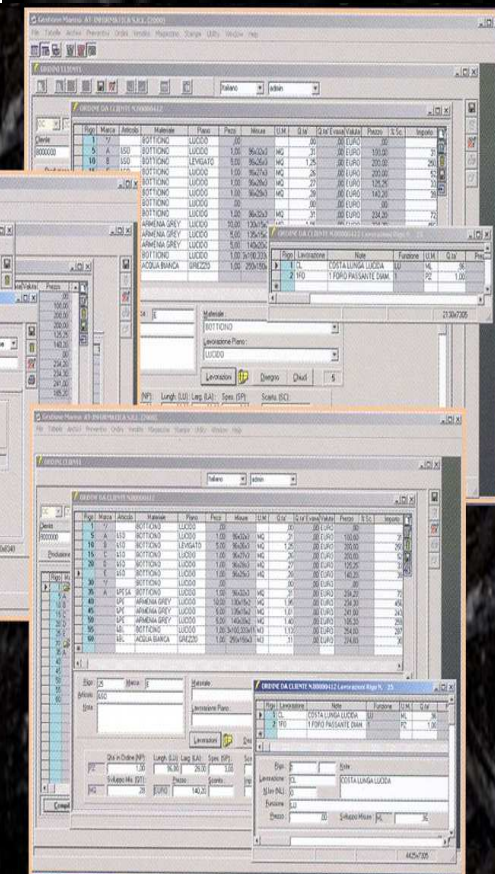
Gestione Marmi AT INFORMATICA S.R.L. (2000)

File Tabelle Archivi Preventivo Ordini Vendite Magazzino Stampe Utility Window Help

ORDINE CLIENTE

Italiano admin

ORDINE DA CLIENTE N.000000412

| Rigo | Marca | Articolo | Materiale | Piano | Pezzi | Misure | U.M. | Q.ta' | Q.ta' Evasa | Valuta | Prezzo | S.Sc. | Importo |
|---|---|---|---|---|---|---|---|---|---|---|---|---|---|
| 1 | Y | | BOTTICINO | LUCIDO | ,00 | | | ,00 | | EURO | ,00 | | |
| 5 | A | LGO | BOTTICINO | LUCIDO | 1,00 | 96x30x3 | MQ | ,31 | | EURO | 100,00 | | |
| 10 | B | LGO | BOTTICINO | LEVIGATO | 5,00 | 96x25x3 | MQ | 1,25 | | EURO | 200,00 | | |
| 15 | C | LGO | BOTTICINO | LUCIDO | 1,00 | 96x27x3 | MQ | ,26 | | EURO | 200,00 | | |
| | | | BOTTICINO | LUCIDO | 1,00 | 96x29x3 | MQ | ,27 | | EURO | 125,25 | | |
| | | | BOTTICINO | LUCIDO | 1,00 | 96x29x3 | MQ | ,26 | | EURO | 140,20 | | |
| | | | BOTTICINO | LUCIDO | ,00 | | | ,00 | | EURO | ,00 | | |
| | | | BOTTICINO | LUCIDO | 1,00 | 96x32x3 | MQ | ,31 | | EURO | 234,20 | | 72 |
| | | | ARMENIA GREY | LUCIDO | 10,00 | 130x15x2 | MQ | | | | | | |
| | | | ARMENIA GREY | LUCIDO | 5,00 | 135x15x2 | | | | | | | |
| | | | ARMENIA GREY | LUCIDO | 5,00 | 140x20x2 | | | | | | | |
| | | | BOTTICINO | LUCIDO | 1,00 | 3x100,2x3 | | | | | | | |
| | | | ACQUA BIANCA | GREZZO | 1,00 | 250x150x3 | | | | | | | |

ORDINE DA CLIENTE N.000000412 Lavorazioni Rigo N.

| Rigo | Lavorazione | Note | Funzione | U.M. | Q.ta' |
|---|---|---|---|---|---|
| 1 | CL | COSTA LUNGA LUCIDA | | ML | ,96 |
| 2 | 1FO | 1 FORO PASSANTE DIAM. | | PZ | 1,00 |

2130x7305

Materiale: BOTTICINO
Lavorazione Piano: LUCIDO

Lavorazioni Disegno Chiudi 5

Gestione Marmi AT INFORMATICA S.R.L. (2000)

File Tabelle Archivi Preventivo Ordini Vendite Magazzino Stampe Utility Window Help

ORDINE CLIENTE

Italiano admin

ORDINE DA CLIENTE N.000000412

Cliente 0000000 Produzione

| Rigo | Marca | Articolo | Materiale | Piano | Pezzi | Misure | U.M. | Q.ta' | Q.ta' Evasa | Valuta | Prezzo | S.Sc. | Importo |
|---|---|---|---|---|---|---|---|---|---|---|---|---|---|
| 1 | Y | | BOTTICINO | LUCIDO | ,00 | | | ,00 | | EURO | ,00 | | |
| 5 | A | LGO | BOTTICINO | LUCIDO | 1,00 | 96x30x3 | MQ | ,31 | | EURO | 100,00 | | 31 |
| 10 | B | LGO | BOTTICINO | LEVIGATO | 5,00 | 96x25x3 | MQ | 1,25 | | EURO | 200,00 | | 250 |
| 15 | C | LGO | BOTTICINO | LUCIDO | 1,00 | 96x27x3 | MQ | ,26 | | EURO | 200,00 | | 52 |
| 20 | D | LGO | BOTTICINO | LUCIDO | 1,00 | 96x28x3 | MQ | ,27 | | EURO | 125,25 | | 33 |
| 25 | E | LGO | BOTTICINO | LUCIDO | 1,00 | 96x29x3 | MQ | ,28 | | EURO | 140,20 | | 38 |
| 30 | Y | | BOTTICINO | LUCIDO | ,00 | | | ,00 | | EURO | ,00 | | |
| 35 | A | SPESA | BOTTICINO | LUCIDO | 1,00 | 96x32x3 | MQ | ,31 | | EURO | 234,20 | | 72 |
| 40 | | SPE | ARMENIA GREY | LUCIDO | 10,00 | 130x15x2 | MQ | 1,95 | | EURO | 234,00 | | 456 |
| 45 | | SPE | ARMENIA GREY | LUCIDO | 5,00 | 135x15x2 | MQ | 1,01 | | EURO | 241,00 | | 243 |
| 50 | | SPE | ARMENIA GREY | LUCIDO | 5,00 | 140x20x2 | MQ | 1,40 | | EURO | 254,00 | | 355 |
| 55 | | ML | BOTTICINO | LUCIDO | 1,00 | 3x100,2x3 | ML | 1,13 | | EURO | 254,00 | | 287 |
| 60 | | ML | ACQUA BIANCA | GREZZO | 1,00 | 250x150x3 | MQ | ,31 | | EURO | 254,00 | | |

Rigo: 25 Marca: E
Articolo: LGO
Note
Materiale:
Lavorazione Piano:

Lavorazioni

Qta in Ordine (NP) 1,00 | Lungh (LU) 96,00 | Larg. (LA) 29,00 | Spes. (SP) 1,00
Sviluppo Mis. (ST) ,28 | Prezzo 140,20 | Sconto

ORDINE DA CLIENTE N.000000412 Lavorazioni Rigo N. 25

| Rigo | Lavorazione | Note | Funzione | U.M. | Q.ta' |
|---|---|---|---|---|---|
| 1 | CL | COSTA LUNGA LUCIDA | | ML | ,96 |
| 2 | 1FO | 1 FORO PASSANTE DIAM. | | PZ | 1,00 |

Rigo: 1 Note
Lavorazione: CL COSTA LUNGA LUCIDA
N.Ser (NL): ,00
Funzione: LU
Prezzo: ,00 Sviluppo Misure ML ,96

4425x7305